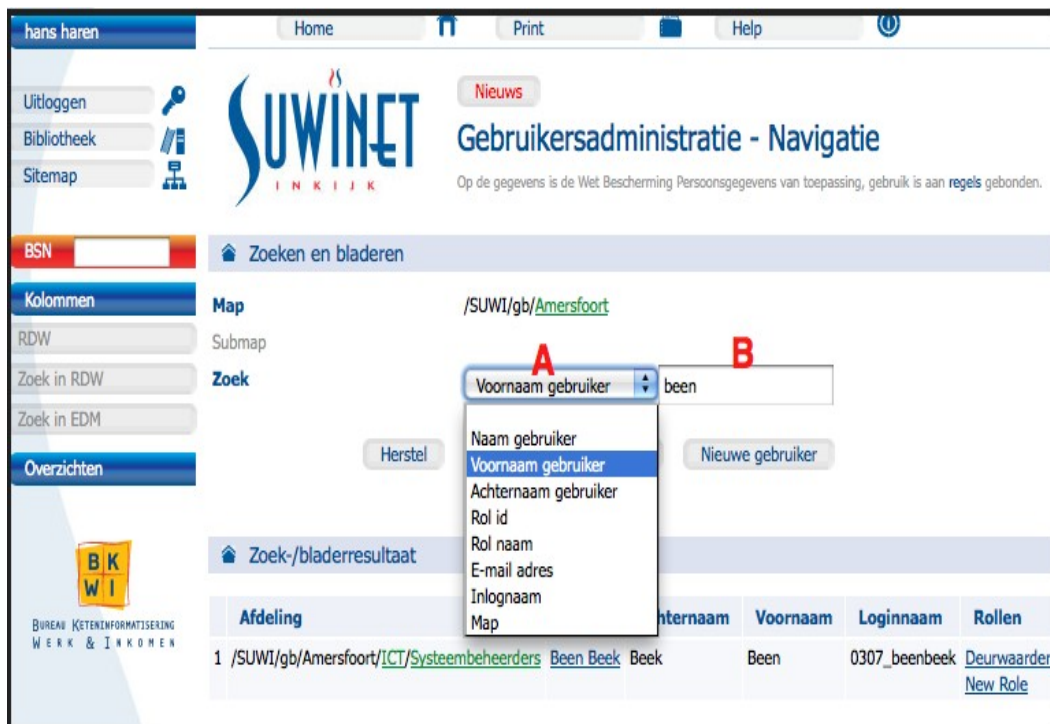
hans haren

Home Print Help

Uitloggen
Bibliotheek
Sitemap

SUWINET INKIJK

Nieuws

Gebruikersadministratie - Navigatie

Op de gegevens is de Wet Bescherming Persoonsgegevens van toepassing, gebruik is aan regels gebonden.

BSN

Kolommen
RDW
Zoek in RDW
Zoek in EDM

Overzichten

BKWI
Bureau Keteninformatisering Werk & Inkomen

Zoeken en bladeren

Map /SUWI/gb/Amersfoort
Submap
Zoek

A B

Voornaam gebruiker
been

Naam gebruiker
Voornaam gebruiker
Achternaam gebruiker
Rol id
Rol naam
E-mail adres
Inlognaam
Map

Herstel

Nieuwe gebruiker

Zoek-/bladerresultaat

| | Afdeling | | chternaam | Voornaam | Loginnaam | Rollen |
|---|---|---|---|---|---|---|
| 1 | /SUWI/gb/Amersfoort/ICT/Systeembeheerders | Been Beek | Beek | Been | 0307_beenbeek | Deurwaarder New Role |